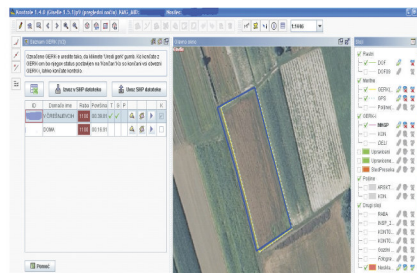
Rostuhe 1.4.0 (Gerk 1.5.7) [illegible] KMG_4461

Seznam GERK 163

Označeno GERK-a se uredilo šifro, da kliknete 'Uredi gerk' gumb. Ko končate z GERK-om ko rajen status podatkov na 'Končan' ko končate vs obvezno GERK-i, lahko končate kontrolo.

Uvoz v SHP datoteko

Uvoz iz SHP datoteke

| ID | Domače ime | Raba | Površina | T | S | P | | | | K |
|---|---|---|---|---|---|---|---|---|---|---|
| | V DRSTNIŠČINI | 1100 | 00.3504 | | ✓ | | | | | |
| | DOMA | 1100 | 00.1535 | | | | | | | |

Pomoč

Cela slika

1:5000

Sloji

Pomoč
DOF
DOF25
Mejitve
GERK
GPO
Pridelek
GERKi
GERK
KON
DELI
Upravni
Upravnolete
StanProizvod
Pridelek
ARSKT
KON
Orodijski
RABA
INSP_E
KONTO
KONTO
KONTO
Stavbe
Fotografije
Meddobn